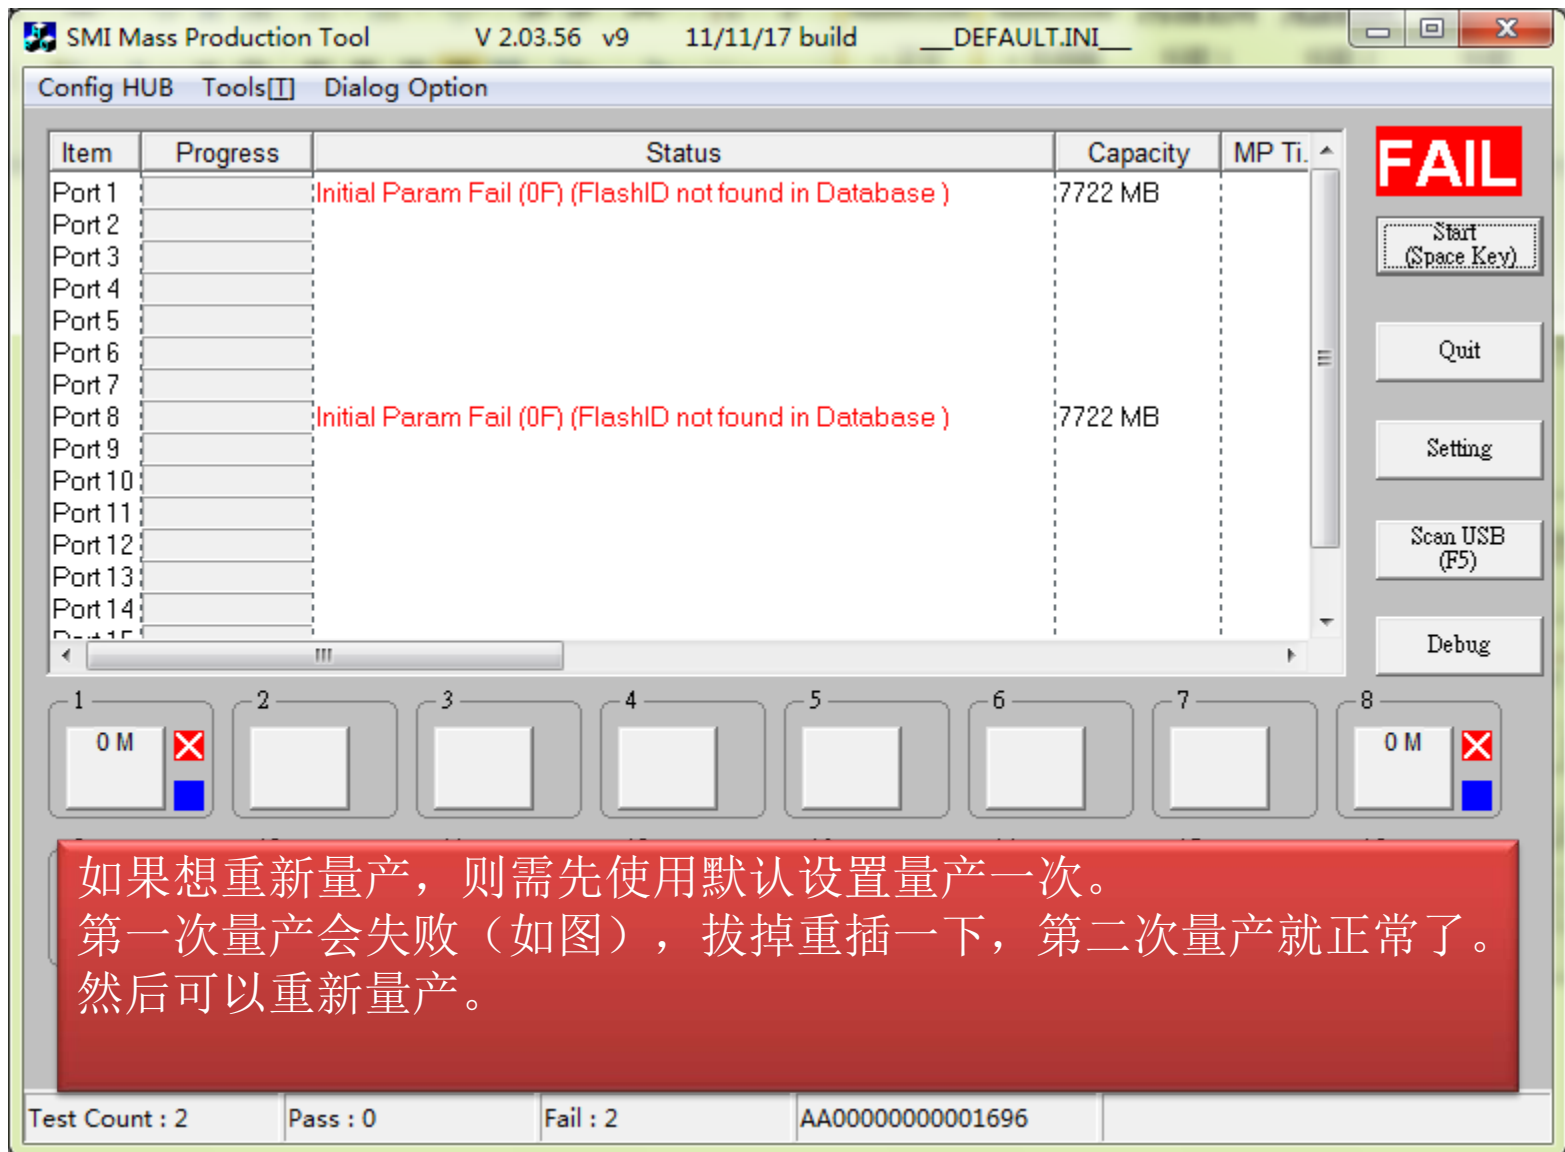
SMI Mass Production Tool V 2.03.56 v9 11/11/17 build __DEFAULT.INI__

Config HUB Tools[T] Dialog Option

| Item | Progress | Status | Capacity | MP Ti. |
|---|---|---|---|---|
| Port 1 | | Initial Param Fail (0F) (FlashID not found in Database ) | 7722 MB | |
| Port 2 | | | | |
| Port 3 | | | | |
| Port 4 | | | | |
| Port 5 | | | | |
| Port 6 | | | | |
| Port 7 | | | | |
| Port 8 | | Initial Param Fail (0F) (FlashID not found in Database ) | 7722 MB | |
| Port 9 | | | | |
| Port 10 | | | | |
| Port 11 | | | | |
| Port 12 | | | | |
| Port 13 | | | | |
| Port 14 | | | | |
| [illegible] | | | | |

FAIL

Start (Space Key)

Quit

Setting

Scan USB (F5)

Debug

1 0 M
2
3
4
5
6
7
8 0 M

如果想重新量产，则需先使用默认设置量产一次。
第一次量产会失败（如图），拔掉重插一下，第二次量产就正常了。
然后可以重新量产。

Test Count : 2 Pass : 0 Fail : 2 AA00000000001696